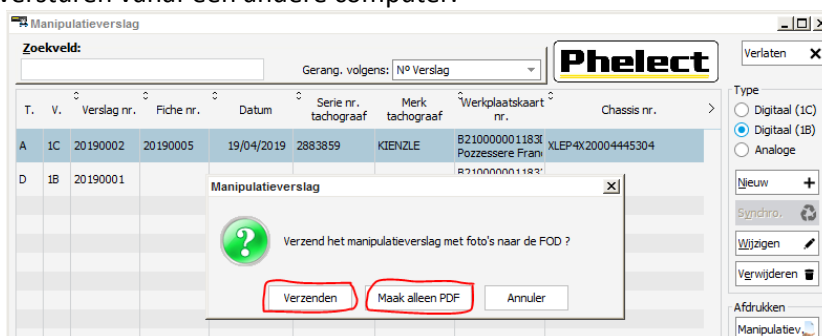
versturen vanaf een andere computer.

Manipulatieverslag

Zoekveld:

Gerang. volgens: Nº Verslag

Phelect

Verlaten

| T. | V. | Verslag nr. | Fiche nr. | Datum | Serie nr. tachograaf | Merk tachograaf | Werkplaatskaart nr. | Chassis nr. |
|---|---|---|---|---|---|---|---|---|
| A | 1C | 20190002 | 20190005 | 19/04/2019 | 2883859 | KIENZLE | B210000001183C Pozzessere Fran | XLEP4X20004445304 |
| D | 1B | 20190001 | | | | | B21000000118 | |

Type
Digitaal (1C)
Digitaal (1B)
Analoge

Nieuw
Synchro.
Wijzigen
Verwijderen

Afdrukken
Manipulatiev

Manipulatieverslag

Verzend het manipulatieverslag met foto's naar de FOD ?

Verzenden
Maak alleen PDF
Annuler